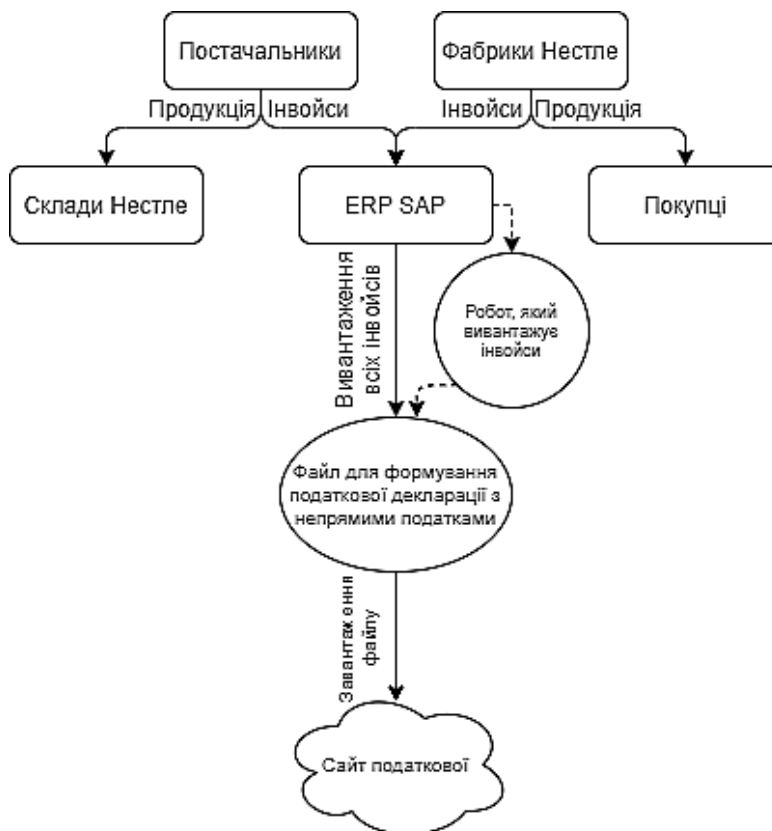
Постачальники

Фабрики Нестле

Продукція

Інвойси

Інвойси

Продукція

Склади Нестле

ERP SAP

Покупці

Вивантаження всіх інвойсів

Робот, який вивантажує інвойси

Файл для формування податкової декларації з непрямими податками

Завантаження файлу

Сайт податкової